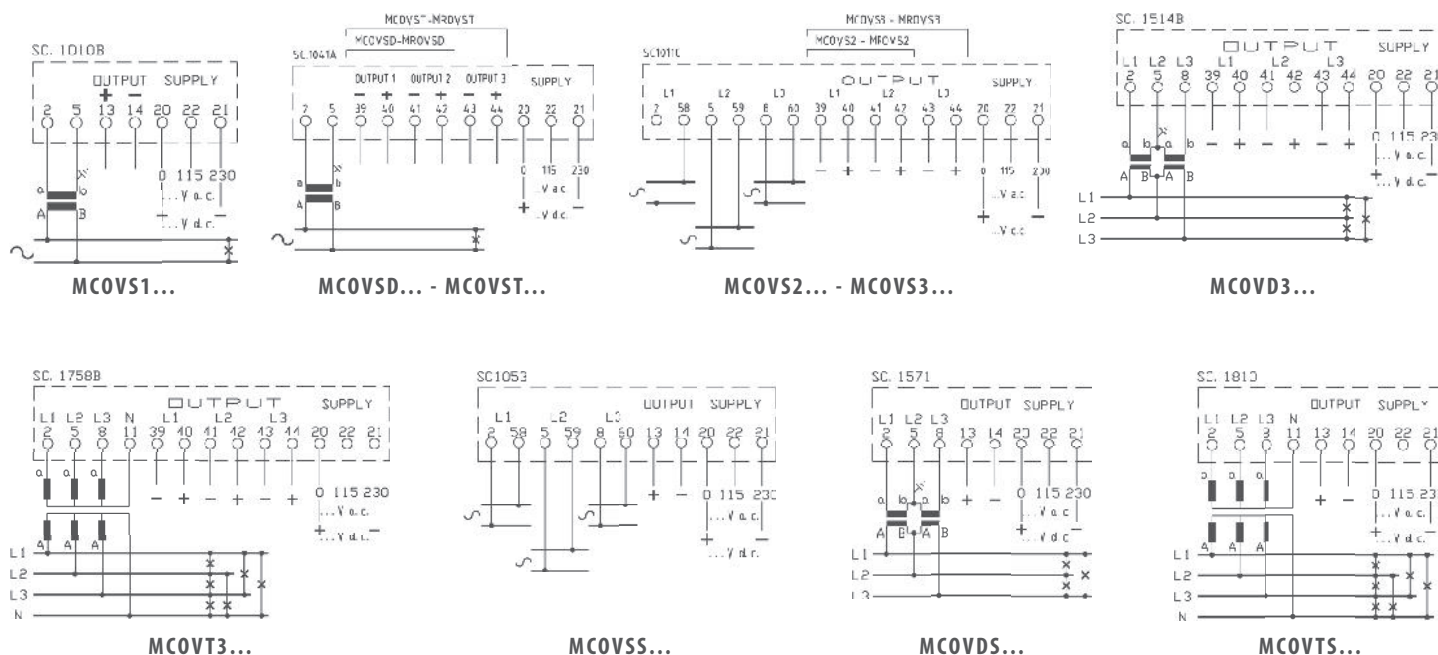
SC. 1010B
OUTPUT SUPPLY
+ −
2 5 13 14 20 22 21
a b
A B
0 115 230
...V a.c.
+ ...V d.c. −
MCOVS1...

MCOVST-MROVST
MCOVSD-MROVSD
SC.1041A
OUTPUT 1 OUTPUT 2 OUTPUT 3 SUPPLY
− + − + − +
2 5 39 40 41 42 43 44 20 22 21
a b
A B
0 115 230
...V a.c.
+ ...V d.c. −
MCOVSD... - MCOVST...

MCOVS3 - MROVS3
MCOVS2 - MROVS2
SC1011C
OUTPUT SUPPLY
L1 L2 L3 L1 L2 L3
2 58 5 59 8 60 39 40 41 42 43 44 20 22 21
− + − + − +
0 115 230
...V a.c.
+ ...V d.c. −
MCOVS2... - MCOVS3...

SC. 1514B
OUTPUT SUPPLY
L1 L2 L3 L1 L2 L3
2 5 8 39 40 41 42 43 44 20 22 21
a b a b − + − + − +
A B A B
0 115 230
...V a.c.
+ ...V d.c. −
L1
L2
L3
MCOVD3...

SC. 1758B
OUTPUT SUPPLY
L1 L2 L3 N L1 L2 L3
2 5 8 11 39 40 41 42 43 44 20 22 21
a a a
− + − + − +
0 115 230
...V a.c.
+ ...V d.c. −
A A A
L1
L2
L3
N
MCOVT3...

SC1053
OUTPUT SUPPLY
L1 L2 L3
2 58 5 59 8 60 13 14 20 22 21
+ −
0 115 230
...V a.c.
+ ...V d.c.
MCOVSS...

SC. 1571
OUTPUT SUPPLY
L1 L2 L3
2 5 8 13 14 20 22 21
a b a b + −
A B A B
0 115 230
...V a.c.
+ ...V d.c. −
L1
L2
L3
MCOVDS...

SC. 1810
OUTPUT SUPPLY
L1 L2 L3 N
2 5 8 11 13 14 20 22 21
a a a
+ −
0 115 230
...V a.c.
+ ...V d.c. −
A A A
L1
L2
L3
N
MCOVTS...